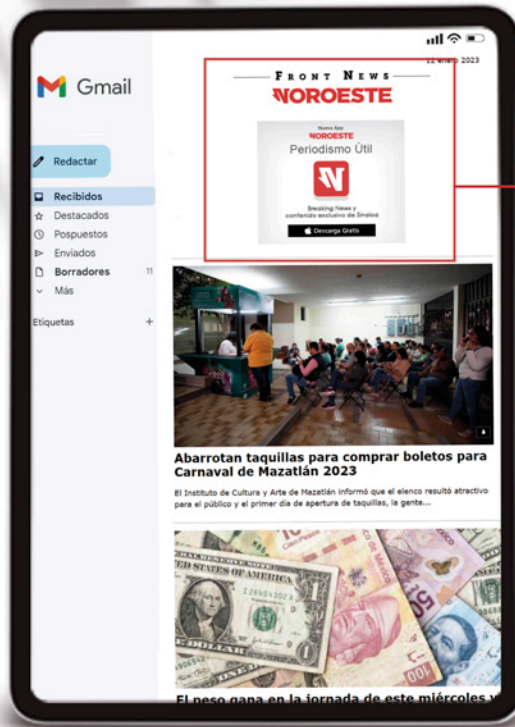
Gmail

Redactar

Recibidos

Destacados

Pospuestos

Enviados

Borradores 11

Más

Etiquetas +

12 enero 2023

FRONT NEWS

NOROESTE

Nueva App
NOROESTE

Periodismo Útil

Breaking News y contenido exclusivo de Sinaloa

Descarga Gratis

Abarrotan taquillas para comprar boletos para Carnaval de Mazatlán 2023

El Instituto de Cultura y Arte de Mazatlán informó que el elenco resultó atractivo para el público y el primer día de apertura de taquillas, la gente...

THE UNITED STATES OF AMERICA

El peso gana en la jornada de este miércoles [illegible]